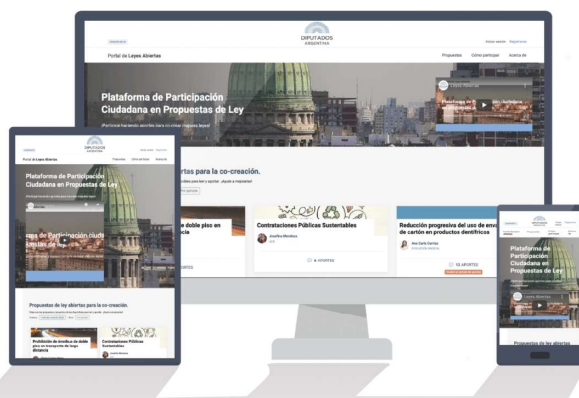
DIPUTADOS ARGENTINA

Portal de Leyes Abiertas

Propuestas Cómo participar Acerca de

Plataforma de Participación Ciudadana en Propuestas de Ley

Leyes Abiertas

Plataforma de Participación Ciudadana en Propuestas de Ley

Propuestas de ley abiertas para la co-creación.

Contrataciones Públicas Sustentables

Reducción progresiva del uso de envases de cartón en productos dentífricos

Prohibición de ómnibus de doble piso en el transporte de larga distancia

Plataforma de Participación Ciudadana en Propuestas de Ley

Leyes Abiertas

Propuestas de ley abiertas

DIPUTADOS ARGENTINA

Portal de Leyes Abiertas

Plataforma de Participación Ciudadana en Propuestas de Ley

Leyes Abiertas

Propuestas de ley abiertas para la co-creación.

Prohibición de ómnibus de doble piso en el transporte de larga distancia

Contrataciones Públicas Sustentables